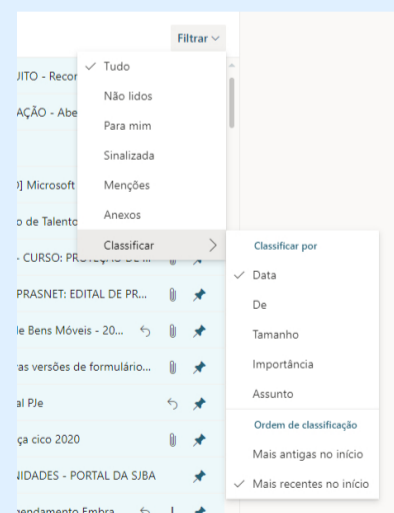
Filtrar

UITO - Recor
AÇÃO - Abe
)] Microsoft
o de Talento
- CURSO: PROTEÇÃO DE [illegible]
PRASNET: EDITAL DE PR...
le Bens Móveis - 20...
as versões de formulário...
al PJe
ça cico 2020
NIDADES - PORTAL DA SJBA
endamento Embra

✓ Tudo
Não lidos
Para mim
Sinalizada
Menções
Anexos
Classificar

Classificar por
✓ Data
De
Tamanho
Importância
Assunto

Ordem de classificação
Mais antigas no início
✓ Mais recentes no início